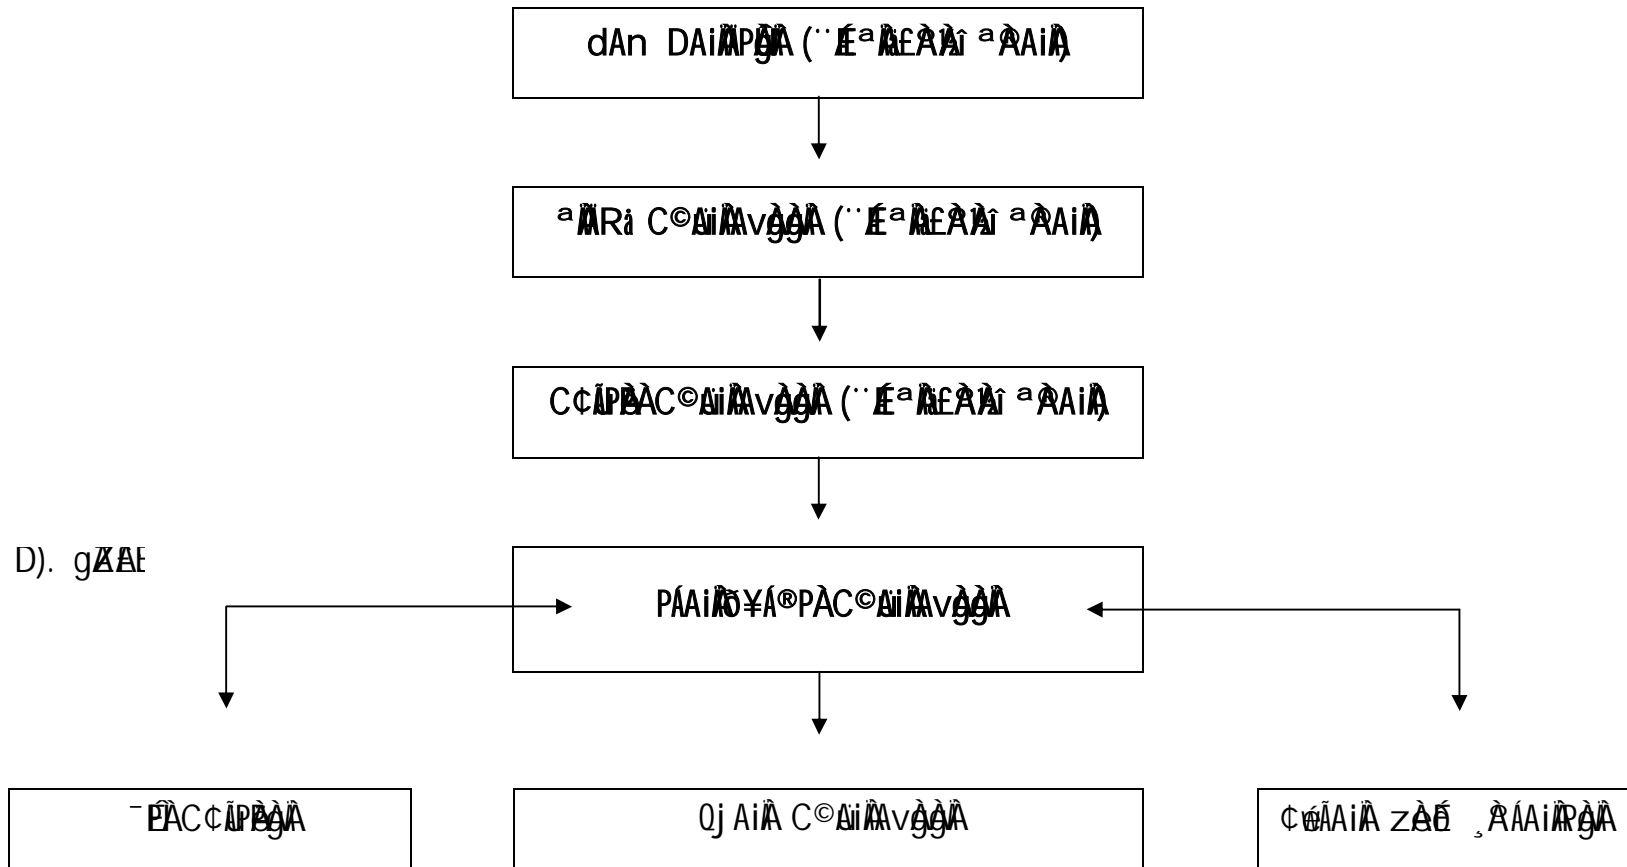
dAn DAiÃPÀgÀ (¨ÉÃªÀÄ£ÀÄÀî ªÀÄAiÀÄ)

ªÀÄRå C©üAiÀÄAvÀgÀÄ (¨ÉÃªÀÄ£ÀÄÀî ªÀÄAiÀÄ)

C¢üÃPÀëPÀ C©üAiÀÄAvÀgÀÄ (¨ÉÃªÀÄ£ÀÄÀî ªÀÄAiÀÄ)

D). gÀÆÀE

PÁAiÀÄð¥Á®PÀ C©üAiÀÄAvÀgÀÄ

¯ÉPÀÌ C¢üÃPÀëPÀgÀÄ

QjAiÀÄ C©üAiÀÄAvÀgÀÄ

¢éwÃAiÀÄ zÀeÉð ¸ÀºÁAiÀÄPÀgÀÄ